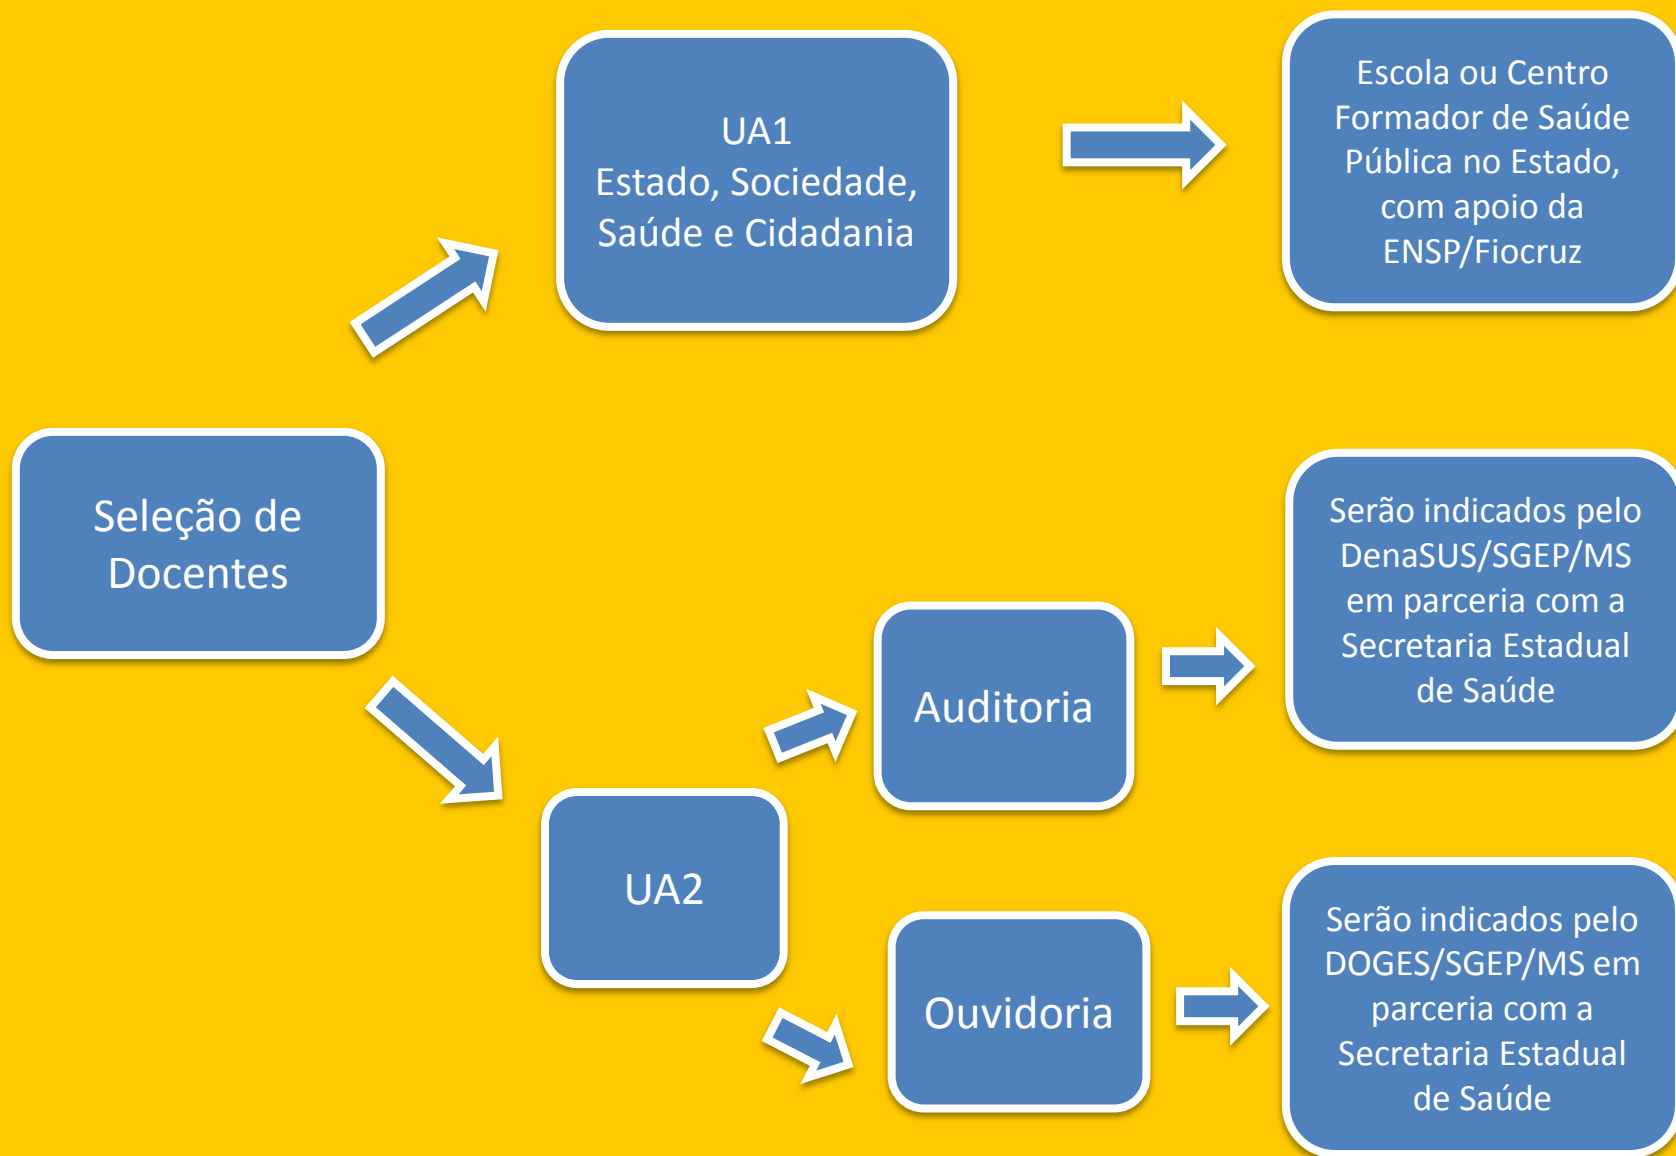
Seleção de Docentes

UA1
Estado, Sociedade, Saúde e Cidadania

Escola ou Centro Formador de Saúde Pública no Estado, com apoio da ENSP/Fiocruz

UA2

Auditoria

Serão indicados pelo DenaSUS/SGEP/MS em parceria com a Secretaria Estadual de Saúde

Ouvidoria

Serão indicados pelo DOGES/SGEP/MS em parceria com a Secretaria Estadual de Saúde